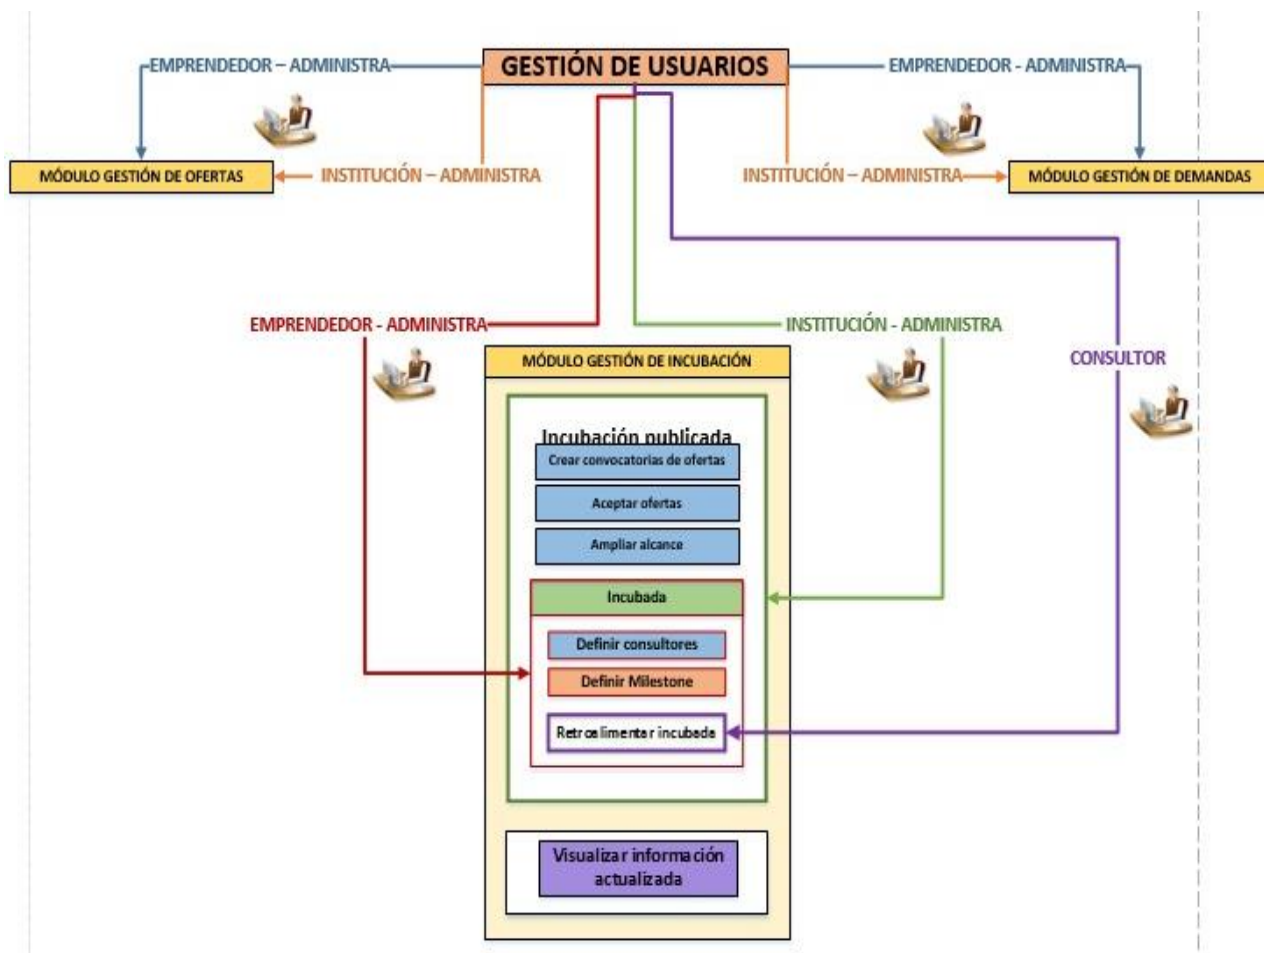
GESTIÓN DE USUARIOS

EMPRENDEDOR – ADMINISTRA

EMPRENDEDOR - ADMINISTRA

MÓDULO GESTIÓN DE OFERTAS

INSTITUCIÓN – ADMINISTRA

INSTITUCIÓN – ADMINISTRA

MÓDULO GESTIÓN DE DEMANDAS

EMPRENDEDOR - ADMINISTRA

INSTITUCIÓN - ADMINISTRA

CONSULTOR

MÓDULO GESTIÓN DE INCUBACIÓN

Incubación publicada

Crear convocatorias de ofertas

Aceptar ofertas

Ampliar alcance

Incubada

Definir consultores

Definir Milestone

Retroalimentar incubada

Visualizar información actualizada